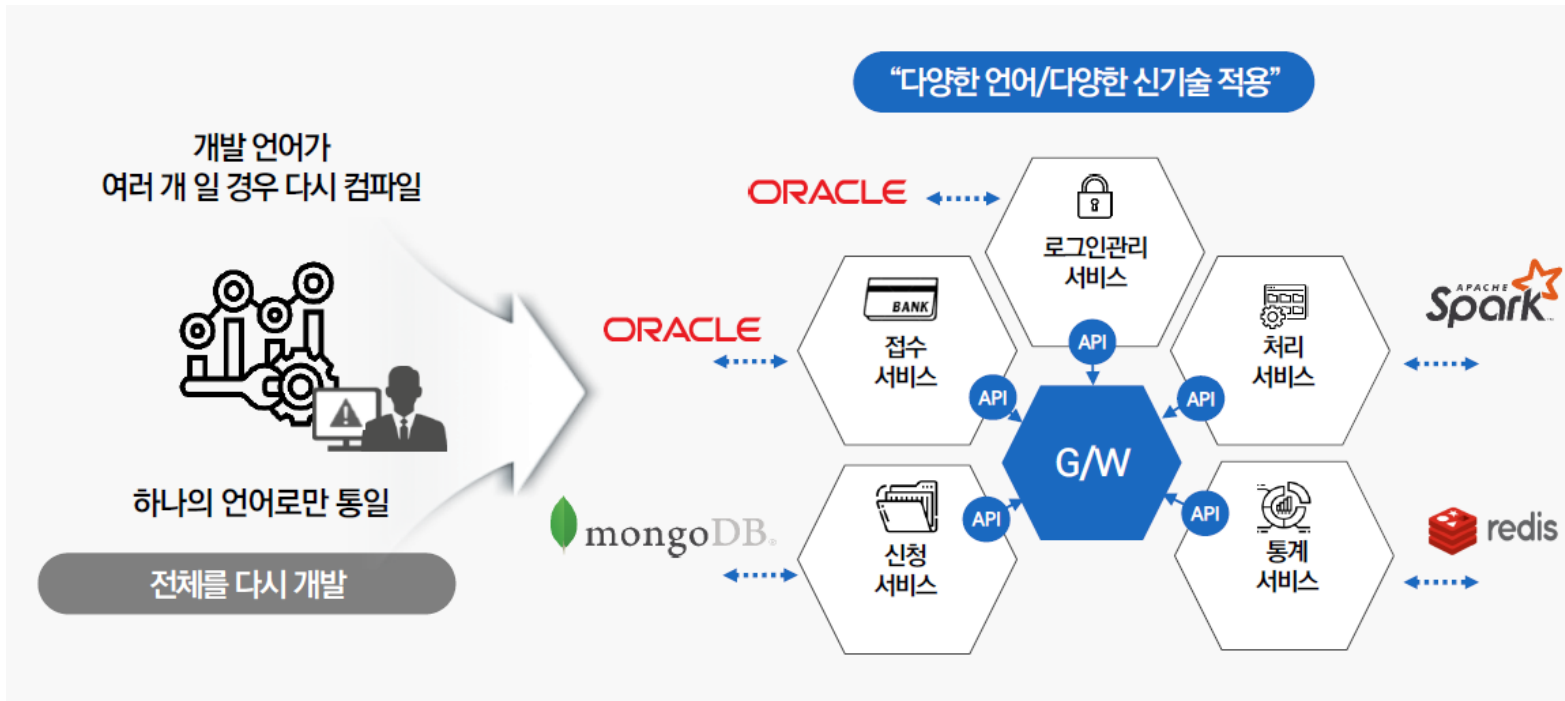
개발 언어가
여러 개 일 경우 다시 컴파일

하나의 언어로만 통일

전체를 다시 개발

"다양한 언어/다양한 신기술 적용"

ORACLE

로그인관리
서비스

ORACLE

BANK

접수
서비스

처리
서비스

APACHE Spark

API

API

API

G/W

API

API

mongoDB.

신청
서비스

통계
서비스

redis